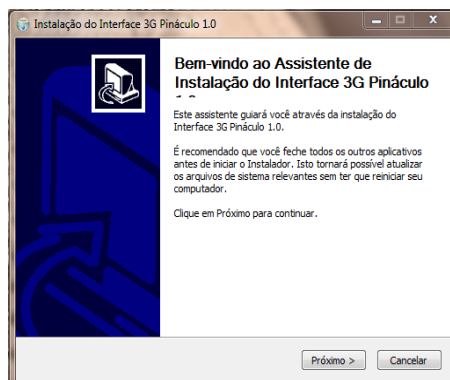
Instalação do Interface 3G Pináculo 1.0

Bem-vindo ao Assistente de Instalação do Interface 3G Pináculo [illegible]

Este assistente guiará você através da instalação do Interface 3G Pináculo 1.0.

É recomendado que você feche todos os outros aplicativos antes de iniciar o Instalador. Isto tornará possível atualizar os arquivos de sistema relevantes sem ter que reiniciar seu computador.

Clique em Próximo para continuar.

Próximo >
Cancelar